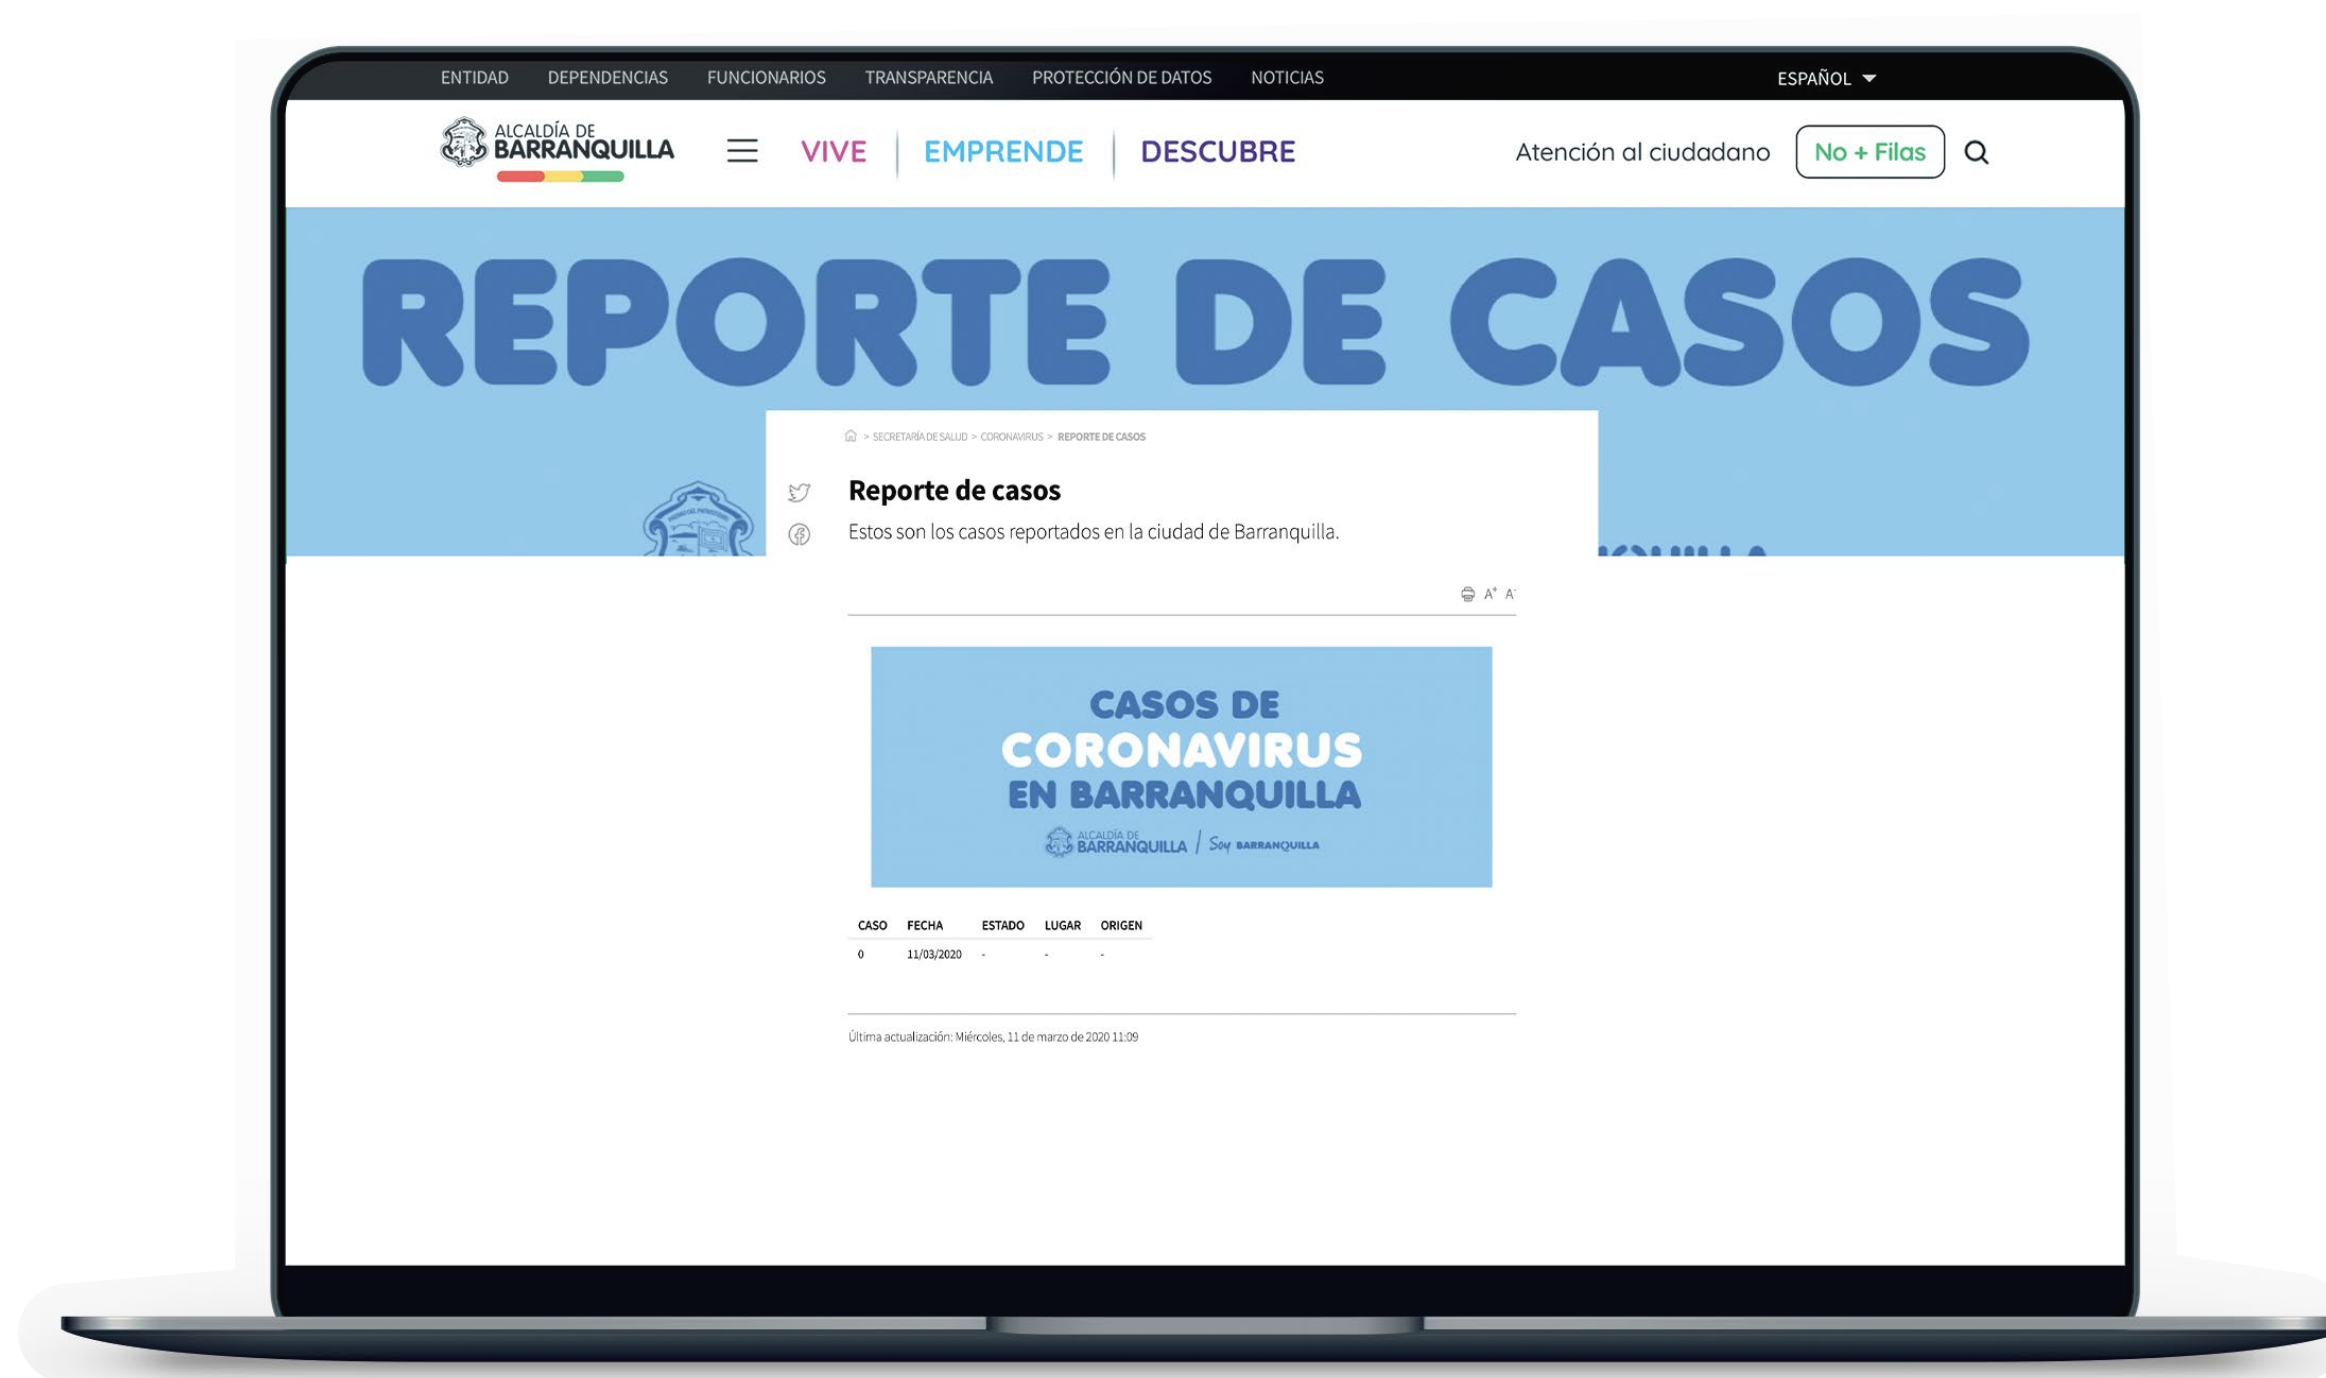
ENTIDAD DEPENDENCIAS FUNCIONARIOS TRANSPARENCIA PROTECCIÓN DE DATOS NOTICIAS

ESPAÑOL

ALCALDÍA DE BARRANQUILLA

VIVE | EMPRENDE | DESCUBRE

Atención al ciudadano

No + Filas

REPORTE DE CASOS

> SECRETARÍA DE SALUD > CORONAVIRUS > REPORTE DE CASOS

Reporte de casos

Estos son los casos reportados en la ciudad de Barranquilla.

A+ A-

CASOS DE CORONAVIRUS EN BARRANQUILLA

ALCALDÍA DE BARRANQUILLA / Soy BARRANQUILLA

| CASO | FECHA | ESTADO | LUGAR | ORIGEN |
|---|---|---|---|---|
| 0 | 11/03/2020 | - | - | - |

Última actualización: Miércoles, 11 de marzo de 2020 11:09